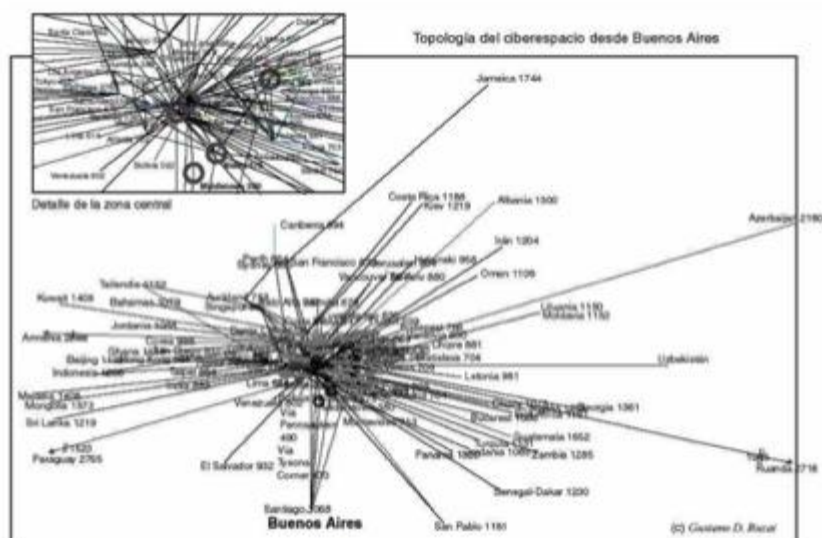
Topología del ciberespacio desde Buenos Aires

Detalle de la zona central

Venezuela 932

Bolivia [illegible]

Montevideo 780

Jamaica 1744

Costa Rica 1188

Kiev 1219

Albania 1500

Caribbean 894

Irán 1204

Omen 1106

Azerbaijan 2180

Vancouver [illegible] 880

Tailandia 1152

Kuwait 1405

Bahamas 2059

Jordania 1286

Armenia 2808

Beijing

Indonesia 1000

Lituania 1180

Moldavia 1180

Uzbekistán

Letonia 861

Georgia 1361

Mongolia 1372

Sri Lanka 1219

Paraguay 2765

Lima

Vía

400

Vía

El Salvador 932

Guatemala 1652

Zambia 1285

Túnez

Ruanda 2716

Panamá 1000

Senegal-Dakar 1230

Santiago 3068

Buenos Aires

San Pablo 1161

(c) Gustavo D. Rucat